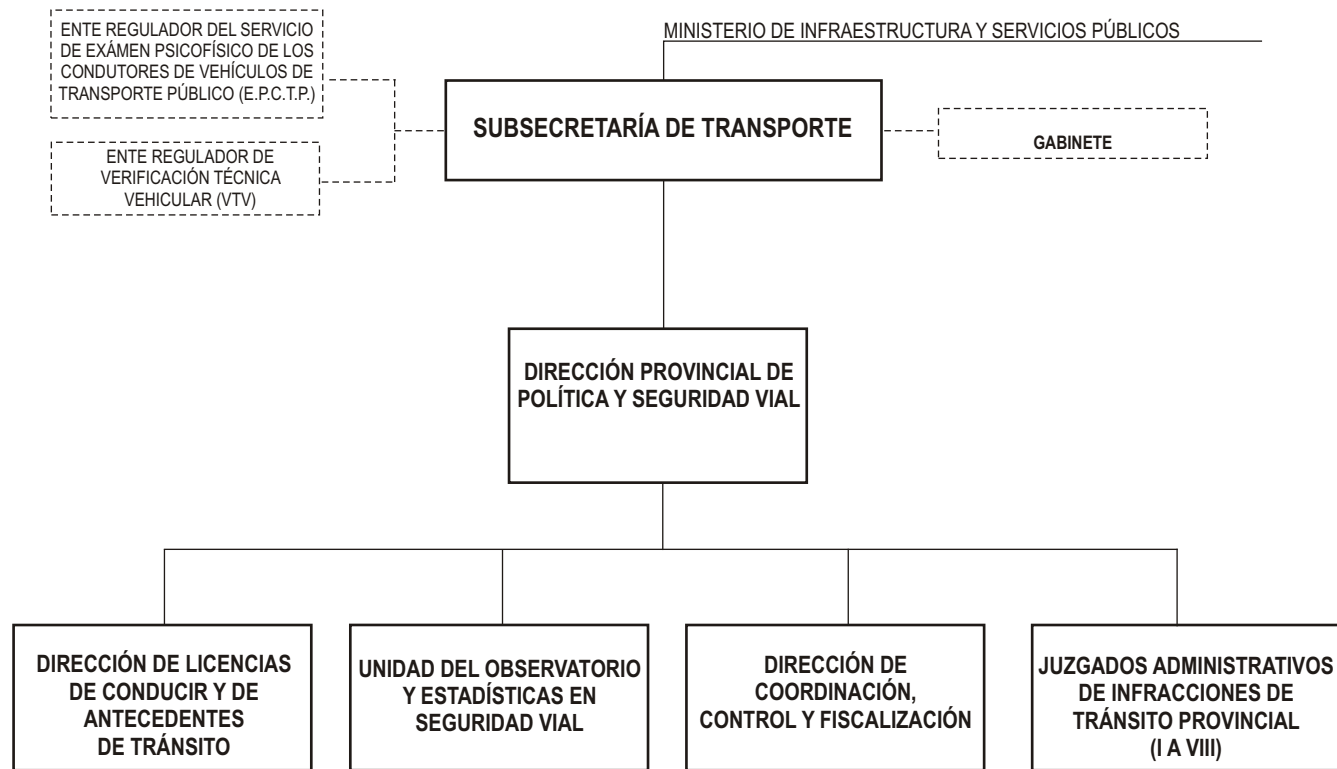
MINISTERIO DE INFRAESTRUCTURA Y SERVICIOS PÚBLICOS

ENTE REGULADOR DEL SERVICIO DE EXÁMEN PSICOFÍSICO DE LOS CONDUTORES DE VEHÍCULOS DE TRANSPORTE PÚBLICO (E.P.C.T.P.)

ENTE REGULADOR DE VERIFICACIÓN TÉCNICA VEHICULAR (VTV)

SUBSECRETARÍA DE TRANSPORTE

GABINETE

DIRECCIÓN PROVINCIAL DE POLÍTICA Y SEGURIDAD VIAL

DIRECCIÓN DE LICENCIAS DE CONDUCIR Y DE ANTECEDENTES DE TRÁNSITO

UNIDAD DEL OBSERVATORIO Y ESTADÍSTICAS EN SEGURIDAD VIAL

DIRECCIÓN DE COORDINACIÓN, CONTROL Y FISCALIZACIÓN

JUZGADOS ADMINISTRATIVOS DE INFRACCIONES DE TRÁNSITO PROVINCIAL (I A VIII)